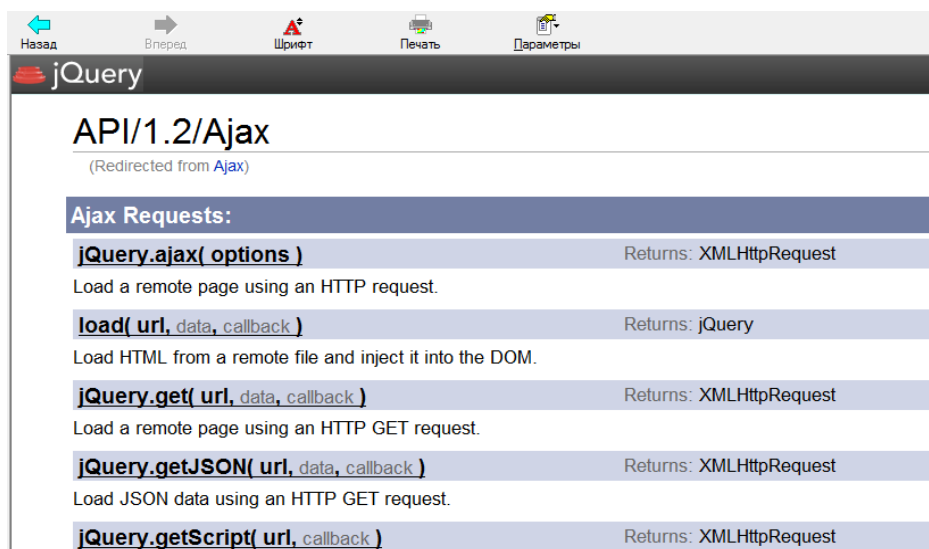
Назад Вперед Шрифт Печать Параметры

jQuery

API/1.2/Ajax

(Redirected from Ajax)

Ajax Requests:

| | |
|---|---|
| jQuery.ajax( options ) | Returns: XMLHttpRequest |

Load a remote page using an HTTP request.

| | |
|---|---|
| load( url, data, callback ) | Returns: jQuery |

Load HTML from a remote file and inject it into the DOM.

| | |
|---|---|
| jQuery.get( url, data, callback ) | Returns: XMLHttpRequest |

Load a remote page using an HTTP GET request.

| | |
|---|---|
| jQuery.getJSON( url, data, callback ) | Returns: XMLHttpRequest |

Load JSON data using an HTTP GET request.

| | |
|---|---|
| jQuery.getScript( url, callback ) | Returns: XMLHttpRequest |